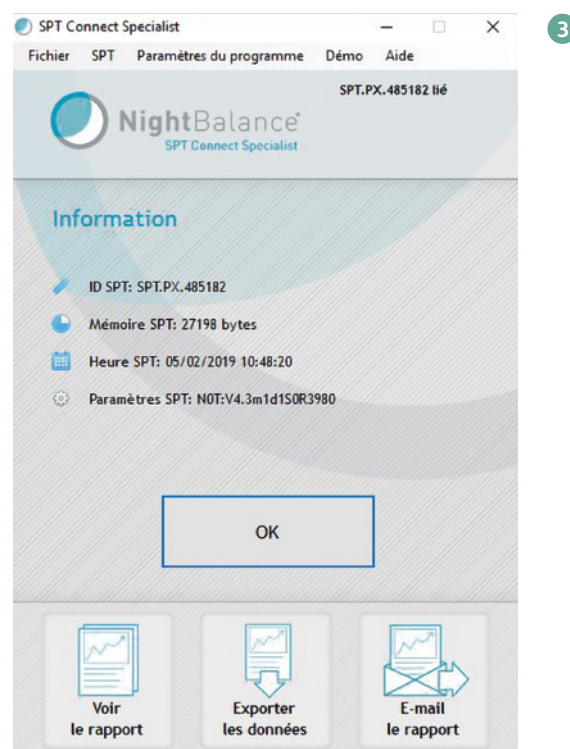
SPT Connect Specialist

Fichier SPT Paramètres du programme Démo Aide

SPT.PX.485182 lié

NightBalance
SPT Connect Specialist

Information

ID SPT: SPT.PX.485182

Mémoire SPT: 27198 bytes

Heure SPT: 05/02/2019 10:48:20

Paramètres SPT: N0T:V4.3m1d1S0R3980

OK

Voir le rapport

Exporter les données

E-mail le rapport

3